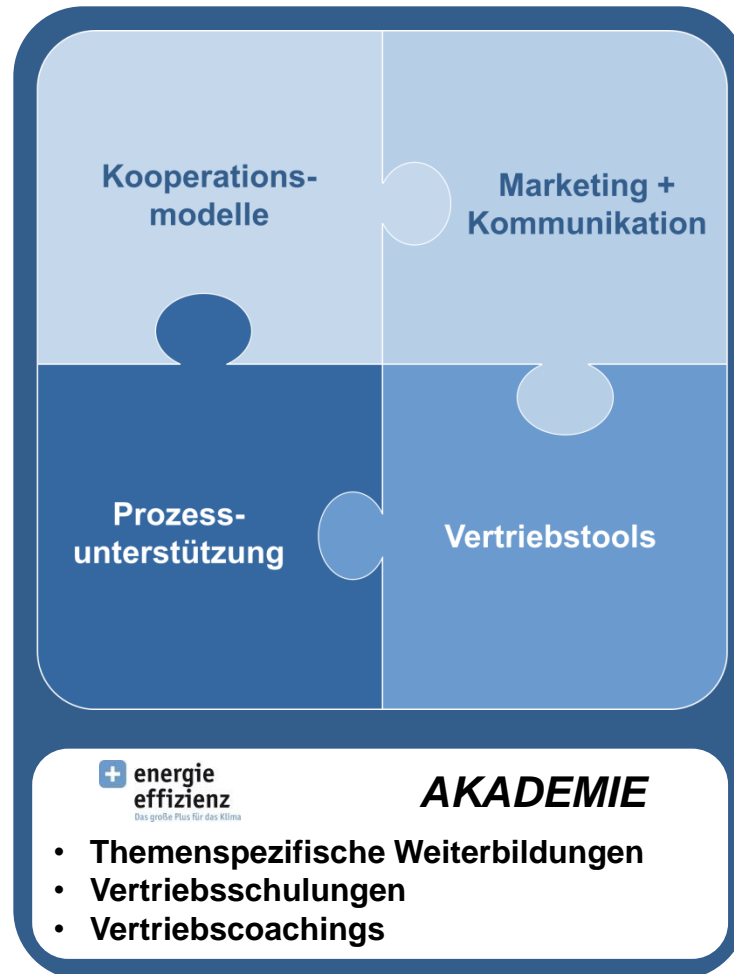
Kooperations-modelle

Marketing + Kommunikation

Prozess-unterstützung

Vertriebstools

energie effizienz
Das große Plus für das Klima

AKADEMIE

- Themenspezifische Weiterbildungen
- Vertriebsschulungen
- Vertriebscoachings